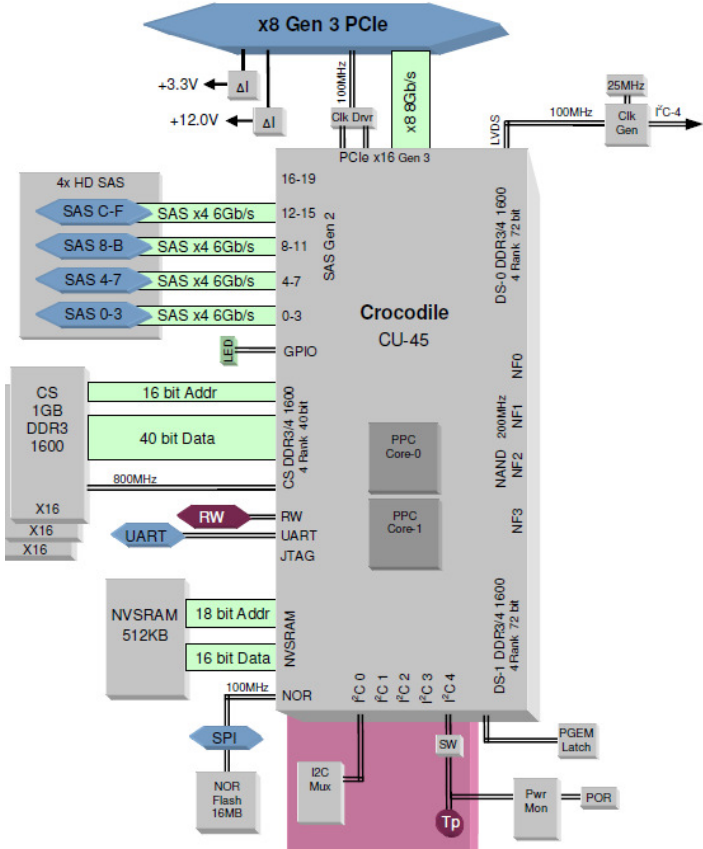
x8 Gen 3 PCIe

+3.3V
ΔI
+12.0V
ΔI
100MHz
Clk Drvr
x8 8Gb/s
PCIe x16 Gen 3
25MHz
LVDS
100MHz
Clk Gen
$I^2C$-4

4x HD SAS
SAS C-F
SAS x4 6Gb/s
SAS 8-B
SAS x4 6Gb/s
SAS 4-7
SAS x4 6Gb/s
SAS 0-3
SAS x4 6Gb/s
16-19
12-15
8-11
4-7
0-3
SAS Gen 2
LED
GPIO

DS-0 DDR3/4 1600
4 Rank 72 bit

Crocodile
CU-45

CS
1GB
DDR3
1600
X16
X16
X16
16 bit Addr
40 bit Data
800MHz
CS DDR3/4 1600
4 Rank 40 bit

NF0
200MHz
NF1
NAND
NF2
NF3

PPC
Core-0
PPC
Core-1

RW
RW
UART
UART
JTAG

NVSRAM
512KB
18 bit Addr
16 bit Data
NVSRAM
100MHz
NOR
SPI
NOR
Flash
16MB

$I^2C$ 0
$I^2C$ 1
$I^2C$ 2
$I^2C$ 3
$I^2C$ 4

DS-1 DDR3/4 1600
4 Rank 72 bit

I2C
Mux
SW
Tp
PGEM
Latch
Pwr
Mon
POR